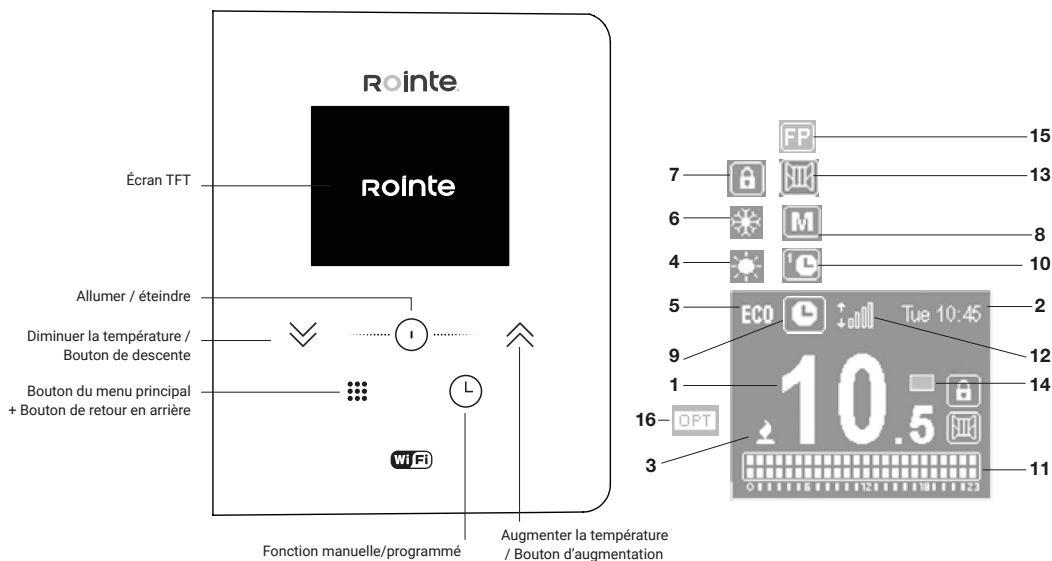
Rointe

Écran TFT

Rointe

Allumer / éteindre

Diminuer la température / Bouton de descente

Bouton du menu principal + Bouton de retour en arrière

WiFi

Fonction manuelle/programmé

Augmenter la température / Bouton d'augmentation

FP 15

7 13

6

M 8

4 10

5 ECO Tue 10:45 2

9 12

1 10.5 14

16 OPT

3 11

0 6 12 18 23